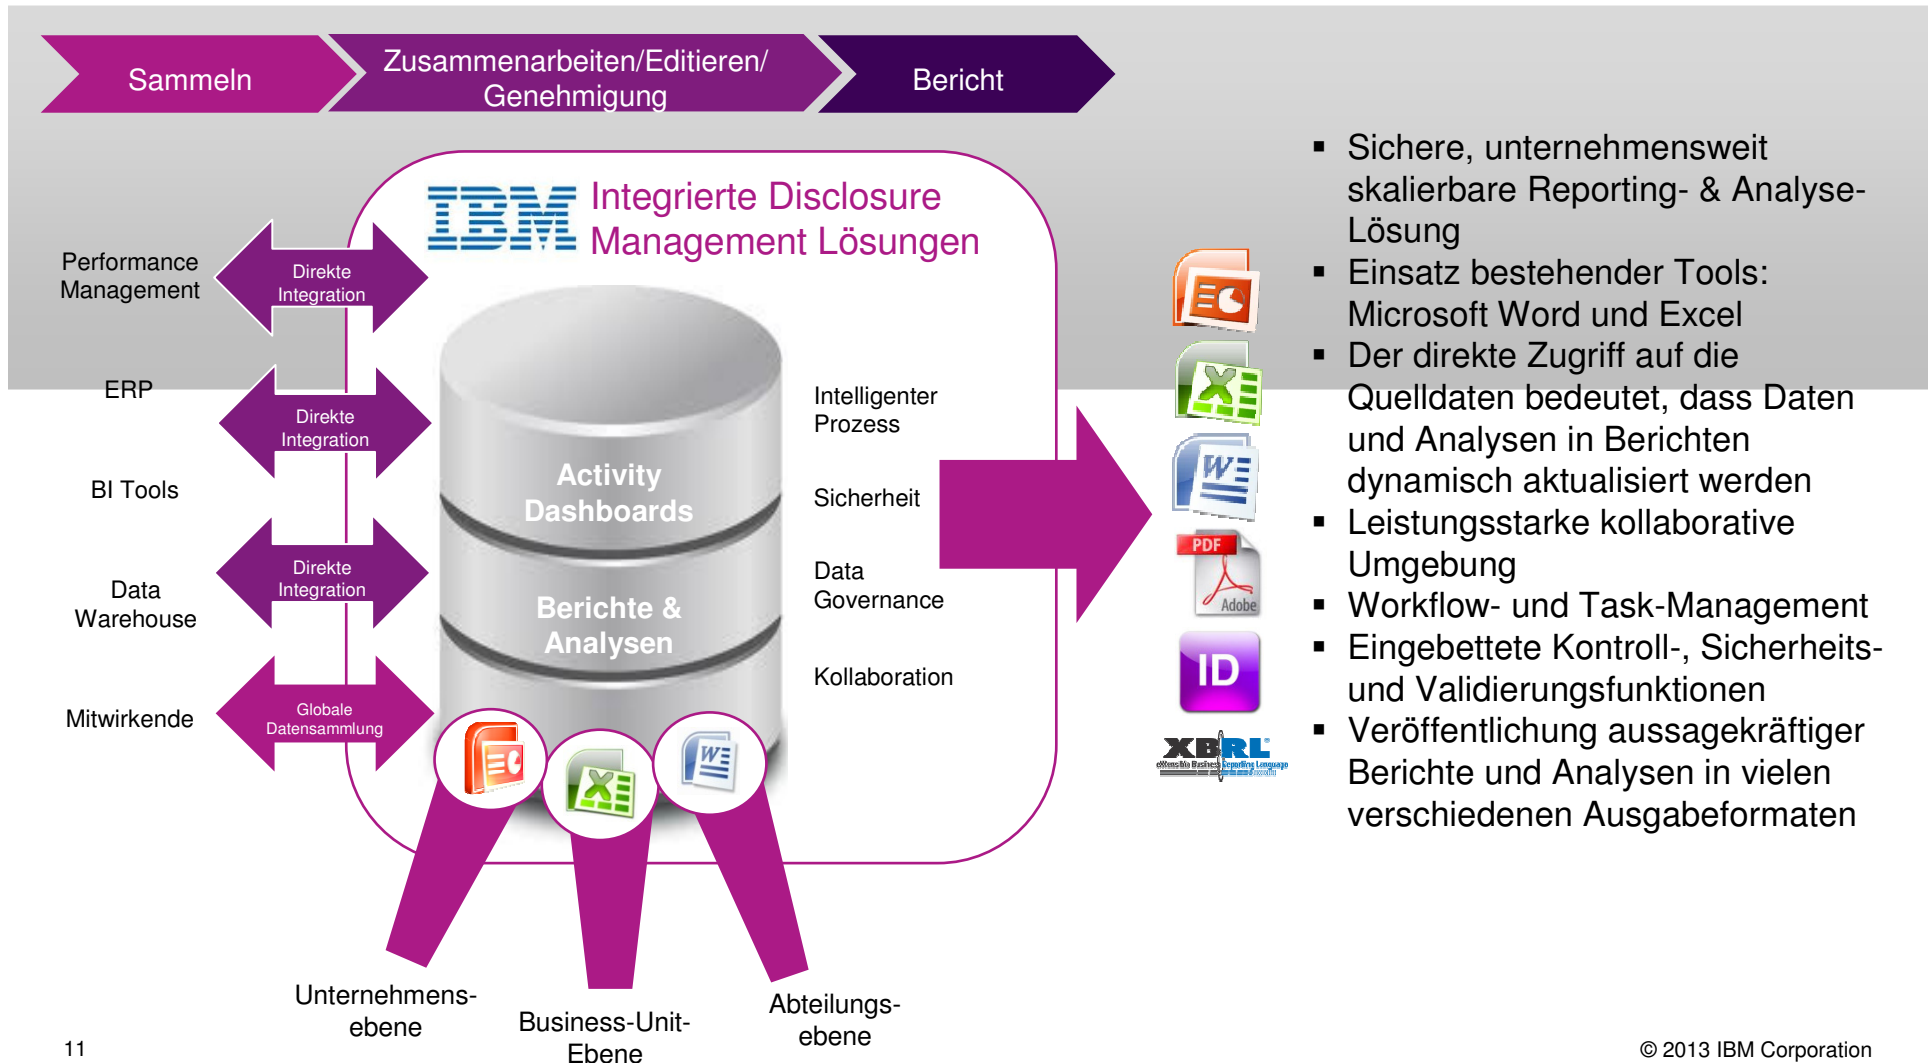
Sammeln

Zusammenarbeiten/Editieren/ Genehmigung

Bericht

IBM Integrierte Disclosure Management Lösungen

Performance Management

Direkte Integration

ERP

Direkte Integration

BI Tools

Data Warehouse

Direkte Integration

Mitwirkende

Globale Datensammlung

Activity Dashboards

Berichte & Analysen

Intelligenter Prozess

Sicherheit

Data Governance

Kollaboration

PDF

Adobe

ID

XBRL

▪ Sichere, unternehmensweit skalierbare Reporting- & Analyse-Lösung
▪ Einsatz bestehender Tools: Microsoft Word und Excel
▪ Der direkte Zugriff auf die Quelldaten bedeutet, dass Daten und Analysen in Berichten dynamisch aktualisiert werden
▪ Leistungsstarke kollaborative Umgebung
▪ Workflow- und Task-Management
▪ Eingebettete Kontroll-, Sicherheits- und Validierungsfunktionen
▪ Veröffentlichung aussagekräftiger Berichte und Analysen in vielen verschiedenen Ausgabeformaten

Unternehmens-ebene

Business-Unit-Ebene

Abteilungs-ebene

11

© 2013 IBM Corporation